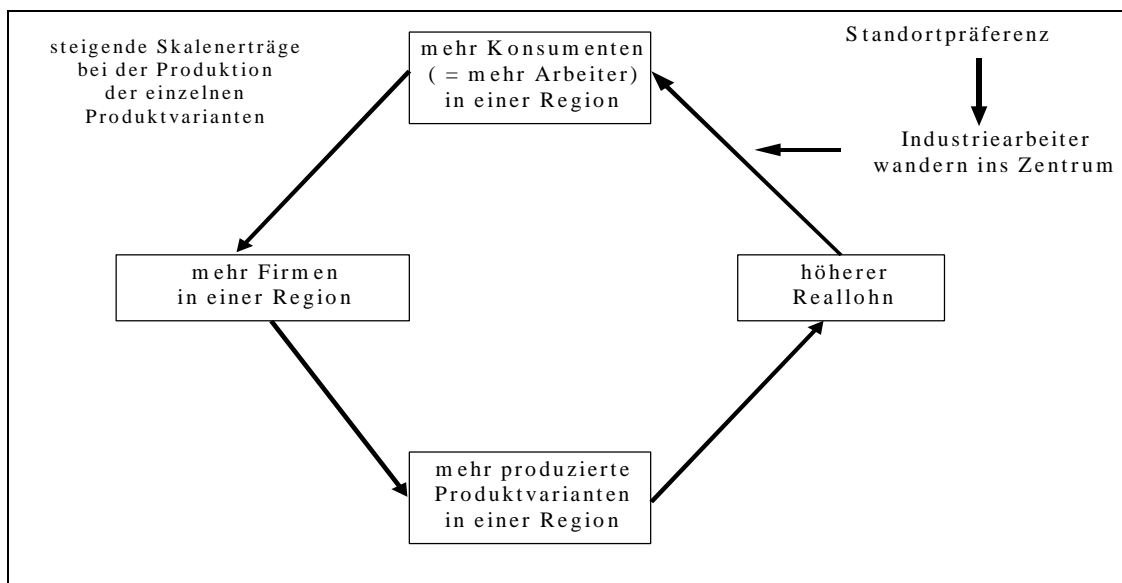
steigende Skalenerträge bei der Produktion der einzelnen Produktvarianten

mehr Konsumenten (= mehr Arbeiter) in einer Region

Standortpräferenz

Industriearbeiter wandern ins Zentrum

mehr Firmen in einer Region

höherer Reallohn

mehr produzierte Produktvarianten in einer Region